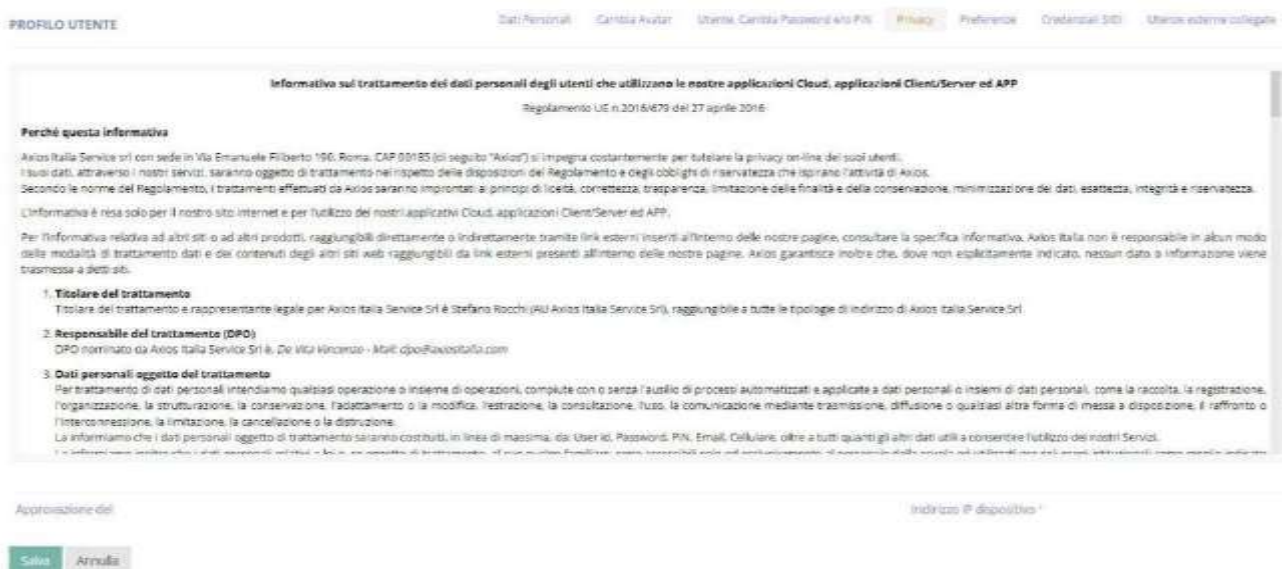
PROFILO UTENTE

Dati Personali | Cambia Avatar | Utente: Cambia Password e/o PIN | Privacy | Preferenze | Credenziali SIDI | Utenze esterne collegate

Informativa sul trattamento dei dati personali degli utenti che utilizzano le nostre applicazioni Cloud, applicazioni Client/Server ed APP

Regolamento UE n.2016/679 del 27 aprile 2016

Perché questa informativa

Axios Italia Service srl con sede in Via Emanuele Filiberto 190, Roma, CAP 00185 (di seguito "Axios") si impegna costantemente per tutelare la privacy on-line dei suoi utenti.
I suoi dati, attraverso i nostri servizi, saranno oggetto di trattamento nel rispetto delle disposizioni del Regolamento e degli obblighi di riservatezza che ispirano l'attività di Axios.
Secondo le norme del Regolamento, i trattamenti effettuati da Axios saranno improntati ai principi di liceità, correttezza, trasparenza, limitazione delle finalità e della conservazione, minimizzazione dei dati, esattezza, integrità e riservatezza.

L'informativa è resa solo per il nostro sito internet e per l'utilizzo dei nostri applicativi Cloud, applicazioni Client/Server ed APP.

Per l'informativa relativa ad altri siti o ad altri prodotti, raggiungibili direttamente o indirettamente tramite link esterni inseriti all'interno delle nostre pagine, consultare la specifica informativa. Axios Italia non è responsabile in alcun modo delle modalità di trattamento dati e dei contenuti degli altri siti web raggiungibili da link esterni presenti all'interno delle nostre pagine. Axios garantisce inoltre che, dove non esplicitamente indicato, nessun dato o informazione viene trasmessa a detti siti.

1. Titolare del trattamento
Titolare del trattamento e rappresentante legale per Axios Italia Service Srl è Stefano Rocchi (AU Axios Italia Service Srl), raggiungibile a tutte le tipologie di indirizzo di Axios Italia Service Srl

2. Responsabile del trattamento (DPO)
DPO nominato da Axios Italia Service Srl è, De Vita Vincenzo - Mail: dpo@axiositalia.com

3. Dati personali oggetto del trattamento
Per trattamento di dati personali intendiamo qualsiasi operazione o insieme di operazioni, compiute con o senza l'ausilio di processi automatizzati e applicate a dati personali o insiemi di dati personali, come la raccolta, la registrazione, l'organizzazione, la strutturazione, la conservazione, l'adattamento o la modifica, l'estrazione, la consultazione, l'uso, la comunicazione mediante trasmissione, diffusione o qualsiasi altra forma di messa a disposizione, il raffronto o l'interconnessione, la limitazione, la cancellazione o la distruzione.
La informiamo che i dati personali oggetto di trattamento saranno costituiti, in linea di massima, da: User id, Password, PIN, Email, Cellulare, oltre a tutti quanti gli altri dati utili a consentire l'utilizzo dei nostri Servizi.
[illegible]

Approvazione del

Indirizzo IP dispositivo *

Salva | Annulla